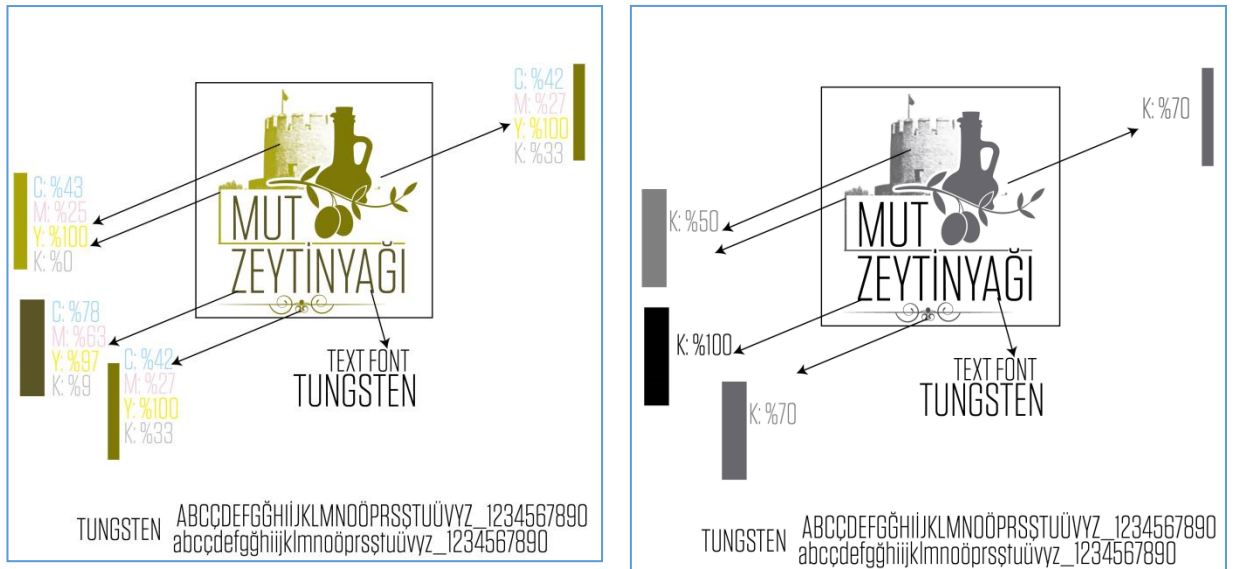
C: %42
M: %27
Y: %100
K: %33

C: %43
M: %25
Y: %100
K: %0

MUT
ZEYTİNYAĞI

C: %78
M: %63
Y: %97
K: %9

C: %42
M: %27
Y: %100
K: %33

TEXT FONT
TUNGSTEN

TUNGSTEN ABCÇDEFGĞHIİJKLMNOÖPRSŞTUÜVYZ_1234567890
abcçdefgğhıijklmnoöprsştuüvyz_1234567890

K: %70

K: %50

MUT
ZEYTİNYAĞI

K: %100

K: %70

TEXT FONT
TUNGSTEN

TUNGSTEN ABCÇDEFGĞHIİJKLMNOÖPRSŞTUÜVYZ_1234567890
abcçdefgğhıijklmnoöprsştuüvyz_1234567890